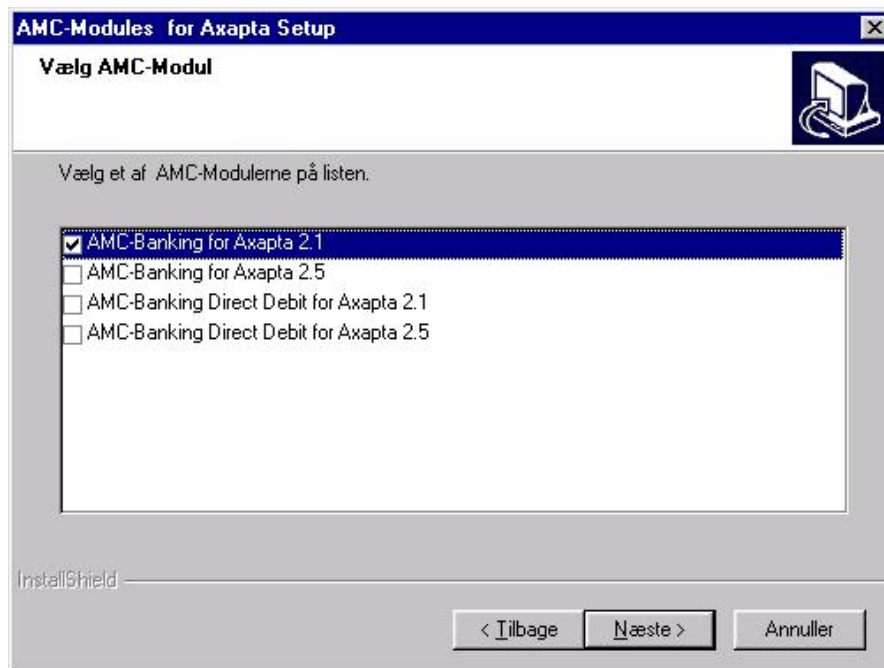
AMC-Modules for Axapta Setup

Vælg AMC-Modul

Vælg et af AMC-Modulerne på listen.

AMC-Banking for Axapta 2.1
AMC-Banking for Axapta 2.5
AMC-Banking Direct Debit for Axapta 2.1
AMC-Banking Direct Debit for Axapta 2.5

InstallShield

< Tilbage
Næste >
Annuller